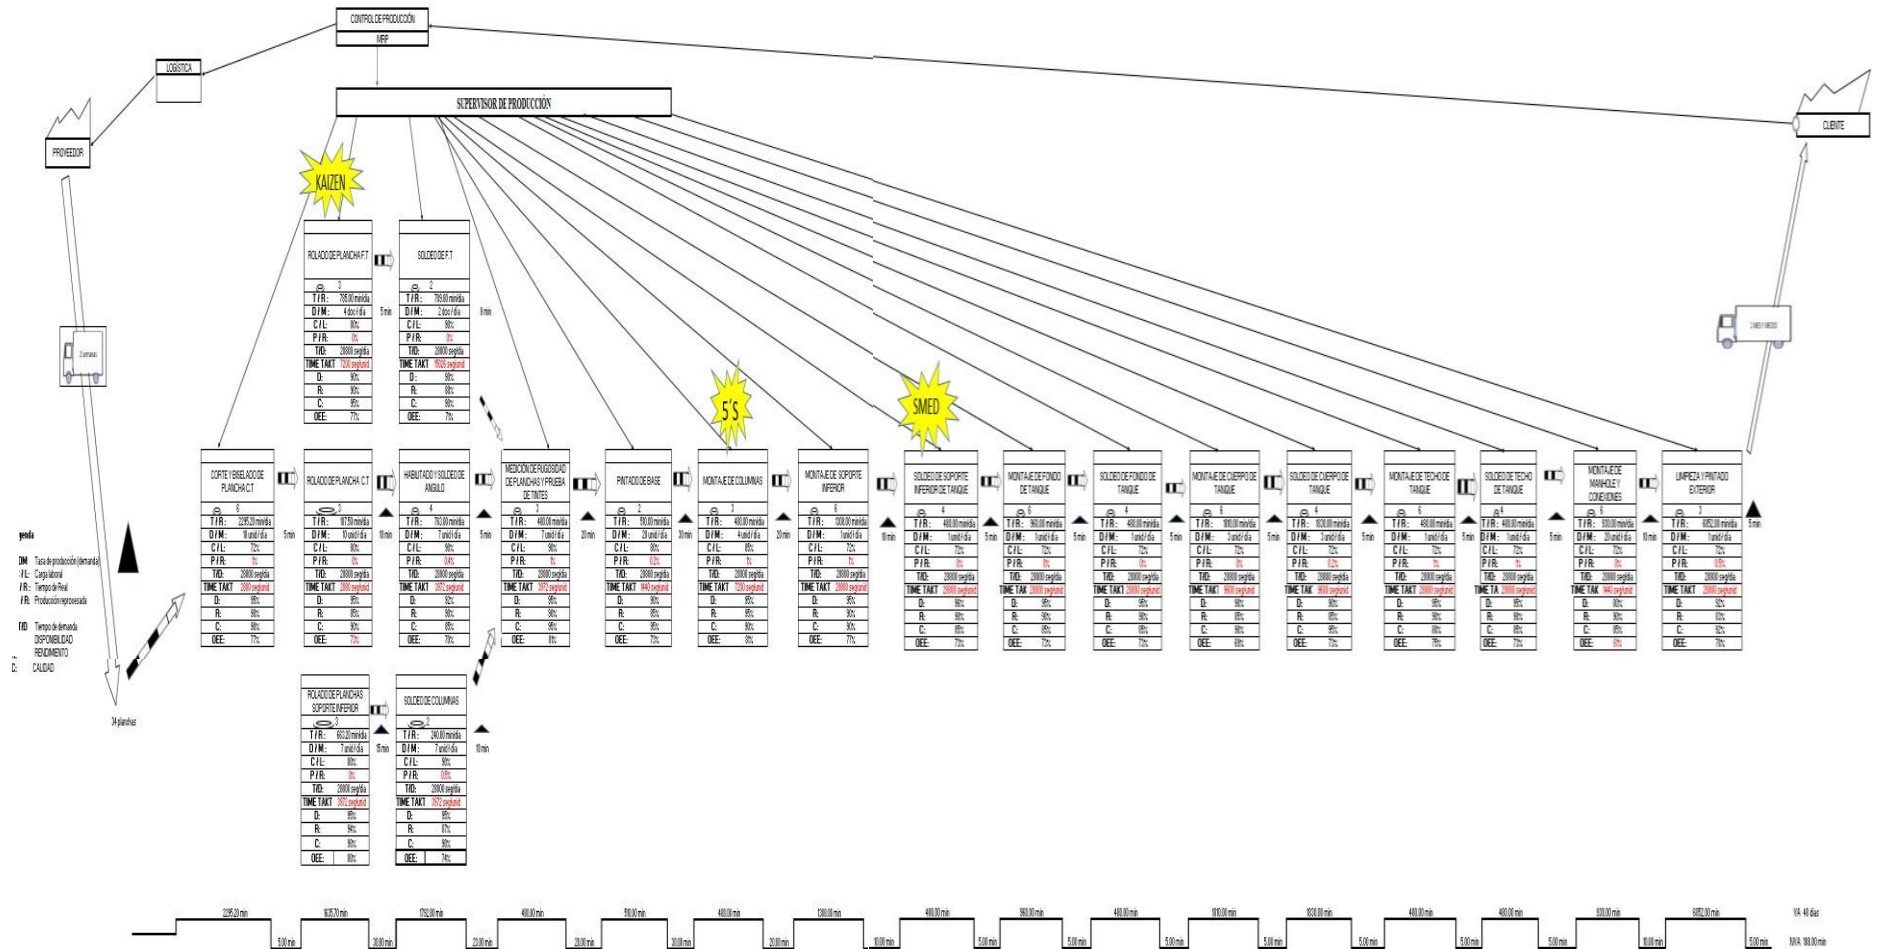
CONTROL DE PRODUCCIÓN
MRP
LOGÍSTICA
PROVEEDOR
SUPERVISOR DE PRODUCCIÓN
CLIENTE
KAIZEN
5´S
SMED

ROLADO DE PLANCHA F.T
SOLDEO DE F.T

| | |
|---|---|
| T/R: | 785.00 min/día |
| D/M: | 4 doc/día |
| C/L: | 80% |
| P/R: | 0% |
| T/D: | 28800 seg/día |
| TIME TAKT | 7200 seg/und |
| D: | 90% |
| R: | 90% |
| C: | 95% |
| OEE: | 77% |

| | |
|---|---|
| T/R: | 793.80 min/día |
| D/M: | 2 doc/día |
| C/L: | 90% |
| P/R: | 0% |
| T/D: | 28800 seg/día |
| TIME TAKT | 9525 seg/und |
| D: | 90% |
| R: | 88% |
| C: | 90% |
| OEE: | 71% |

5 min
8 min

CORTE Y BISELADO DE PLANCHA C.T
ROLADO DE PLANCHA C.T
HABILITADO Y SOLDEO DE ANGULO
MEDICIÓN DE RUGOSIDAD DE PLANCHAS Y PRUEBA DE TINTES
PINTADO DE BASE
MONTAJE DE COLUMNAS
MONTAJE DE SOPORTE INFERIOR
SOLDEO DE SOPORTE INFERIOR DE TANQUE
MONTAJE DE FONDO DE TANQUE
SOLDEO DE FONDO DE TANQUE
MONTAJE DE CUERPO DE TANQUE
SOLDEO DE CUERPO DE TANQUE
MONTAJE DE TECHO DE TANQUE
SOLDEO DE TECHO DE TANQUE
MONTAJE DE MANHOLE Y CONEXIONES
LIMPIEZA Y PINTADO EXTERIOR

T/R: 2295.20 min/día; 1675.70 min/día; 763.00 min/día; 480.00 min/día; 510.00 min/día; 480.00 min/día; 1300.00 min/día; 480.00 min/día; 960.00 min/día; 480.00 min/día; 1810.00 min/día; 1830.00 min/día; 480.00 min/día; 480.00 min/día; 930.00 min/día; 6852.00 min/día
5 min 10 min 5 min 20 min 30 min 20 min 10 min 5 min 5 min 5 min 5 min 5 min 5 min 5 min 10 min 5 min

ROLADO DE PLANCHAS SOPORTE INFERIOR
SOLDEO DE COLUMNAS

| | |
|---|---|
| T/R: | 663.20 min/día |
| D/M: | 7 und/día |
| C/L: | 80% |
| P/R: | 0% |
| T/D: | 28800 seg/día |
| TIME TAKT | 3972 seg/und |
| D: | 95% |
| R: | 94% |
| C: | 90% |
| OEE: | 80% |

| | |
|---|---|
| T/R: | 240.00 min/día |
| D/M: | 7 und/día |
| C/L: | 90% |
| P/R: | 0.5% |
| T/D: | 28800 seg/día |
| TIME TAKT | 3972 seg/und |
| D: | 95% |
| R: | 87% |
| C: | 90% |
| OEE: | 74% |

15 min
10 min

yenda
DM Tasa de producción (demanda)
C/L: Carga laboral
T/R: Tiempo de Real
P/R: Producción reprocesada
T/D Tiempo de demanda
DISPONIBILIDAD
RENDIMIENTO
C: CALIDAD

2 semanas
34 planchas
3 MES Y MEDIO

2295.20 min 1675.70 min 1792.00 min 480.00 min 510.00 min 480.00 min 1300.00 min 480.00 min 960.00 min 480.00 min 1810.00 min 1830.00 min 480.00 min 480.00 min 930.00 min 6852.00 min
5.00 min 10.00 min 20.00 min 20.00 min 30.00 min 20.00 min 10.00 min 5.00 min 5.00 min 5.00 min 5.00 min 5.00 min 5.00 min 5.00 min 10.00 min 5.00 min
VA 48 días
NVA 180.00 min